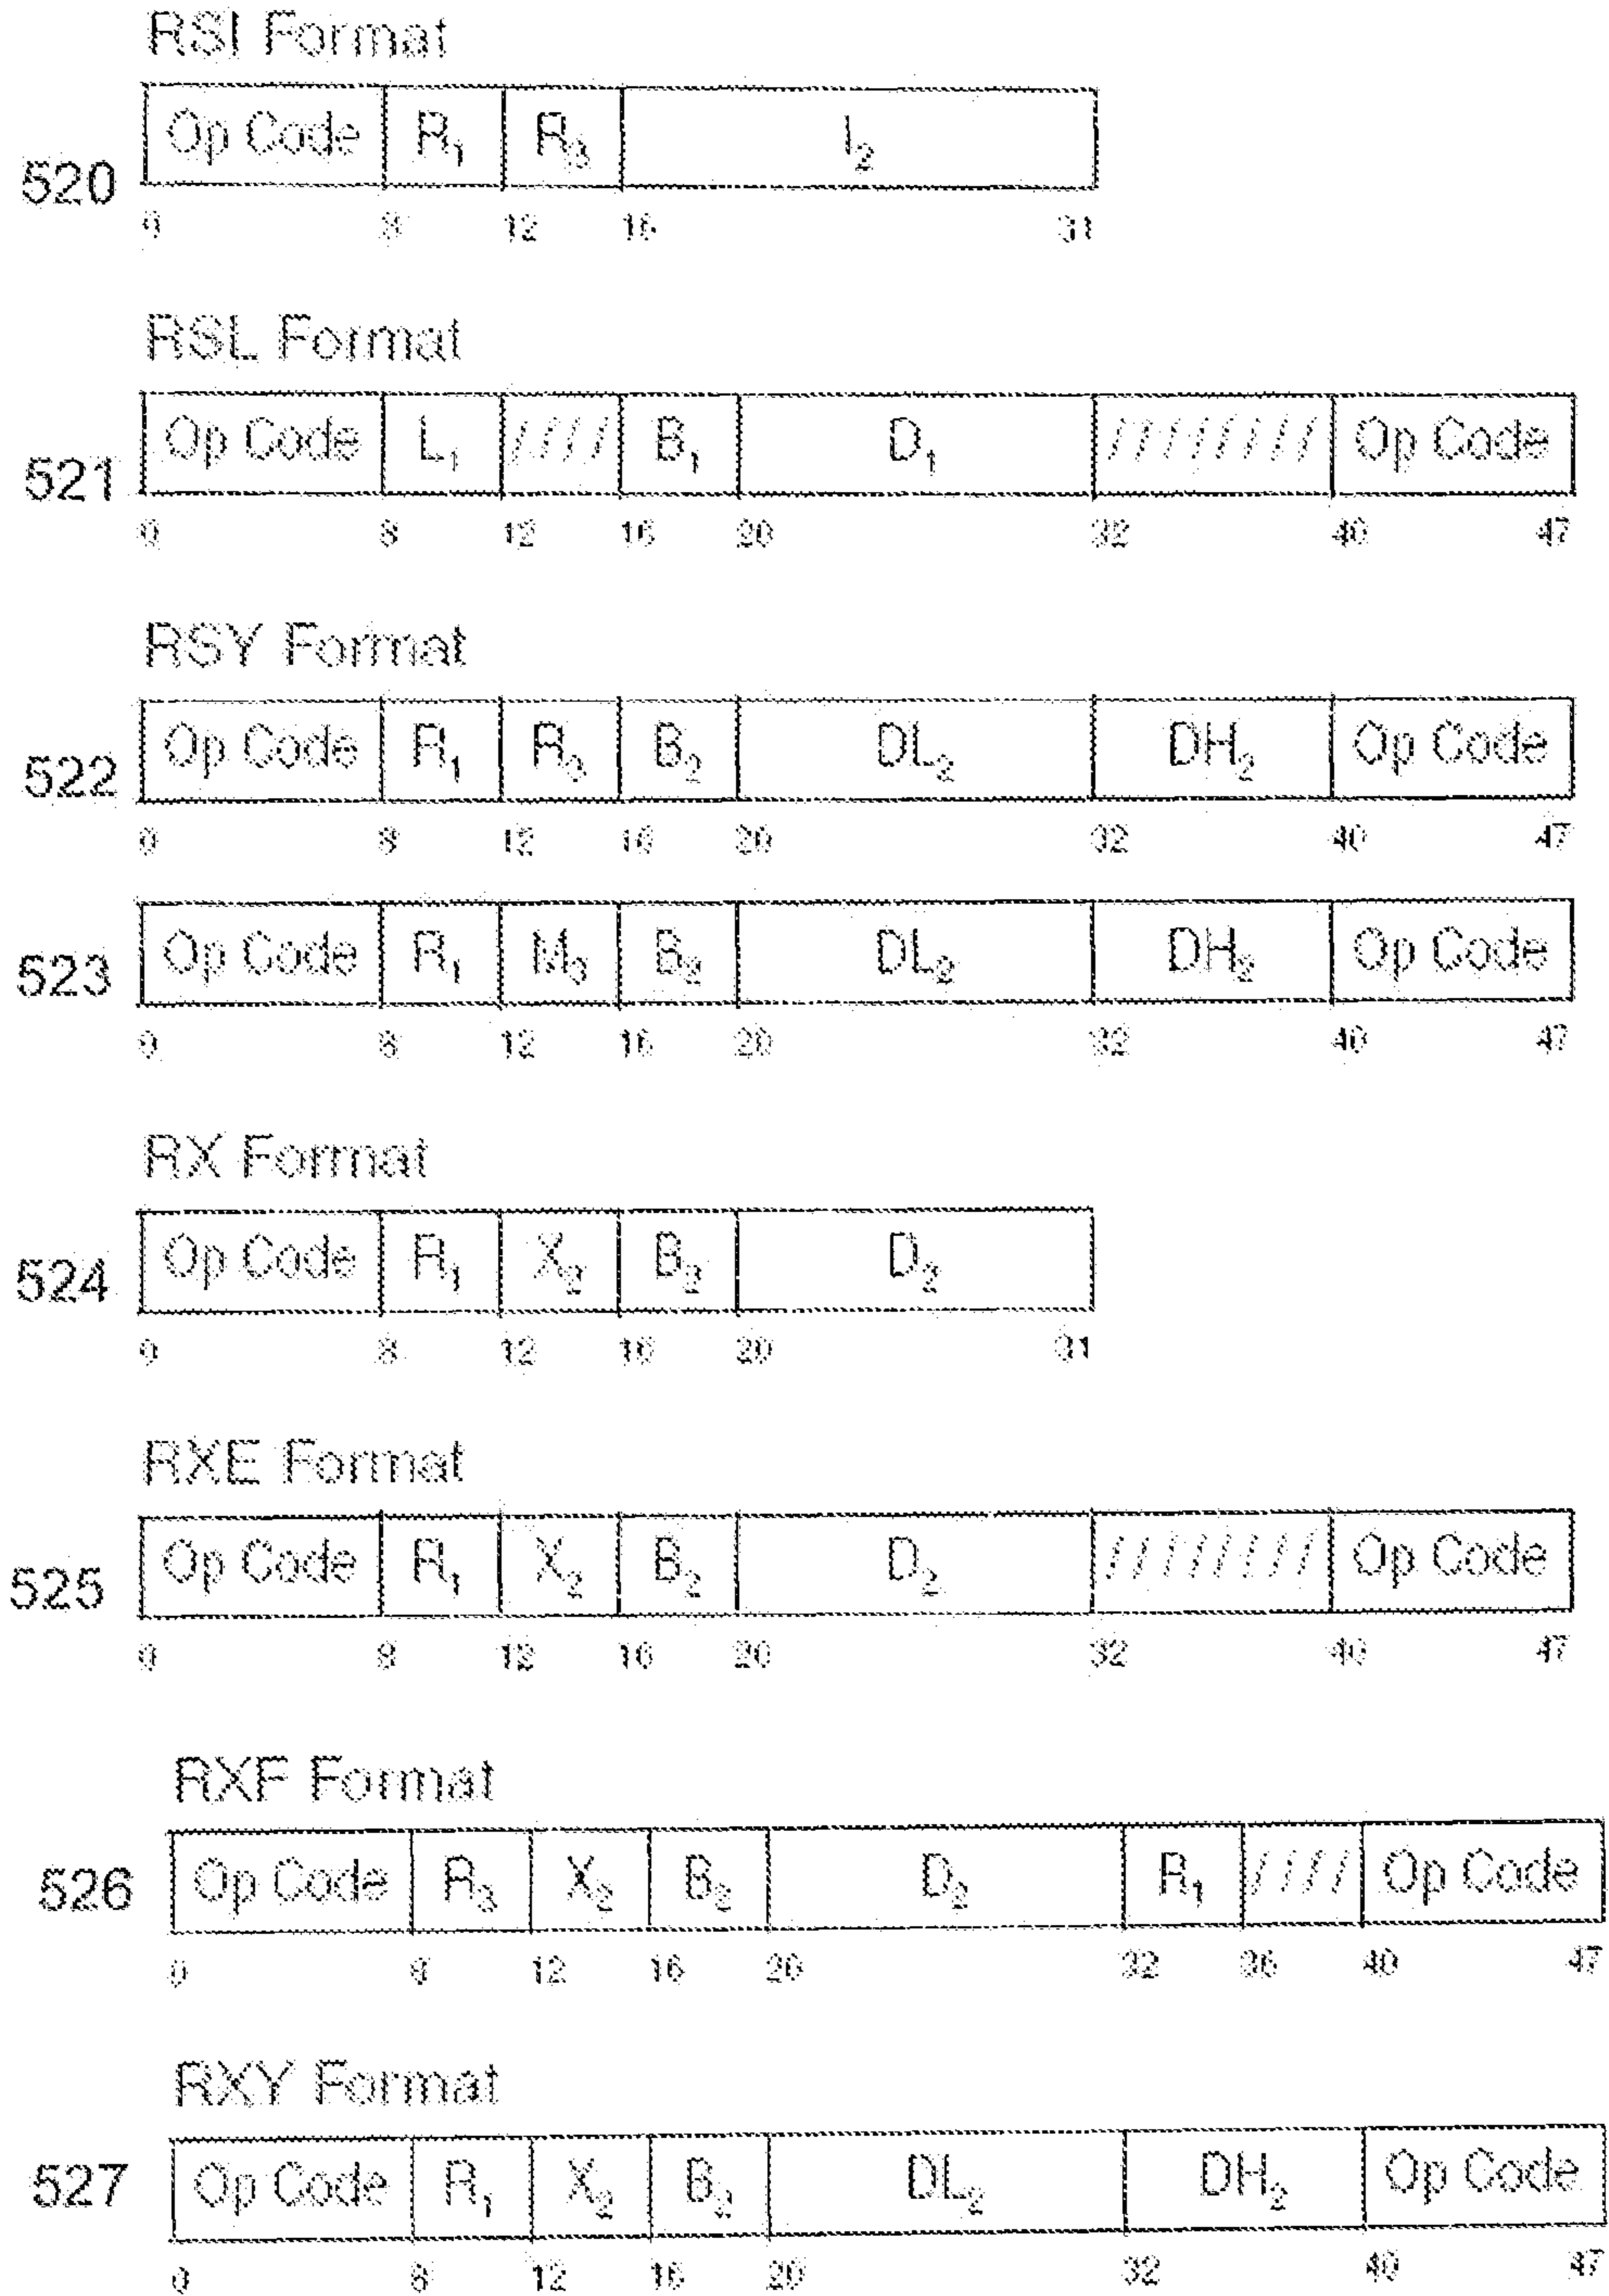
RSI Format

520

| Op Code | $R_1$ | $R_3$ | $I_2$ |
|---|---|---|---|

0 8 12 16 31

RSL Format

521

| Op Code | $L_1$ | //// | $B_1$ | $D_1$ | //////// | Op Code |
|---|---|---|---|---|---|---|

0 8 12 16 20 32 40 47

RSY Format

522

| Op Code | $R_1$ | $R_3$ | $B_2$ | $DL_2$ | $DH_2$ | Op Code |
|---|---|---|---|---|---|---|

0 8 12 16 20 32 40 47

523

| Op Code | $R_1$ | $M_3$ | $B_2$ | $DL_2$ | $DH_2$ | Op Code |
|---|---|---|---|---|---|---|

0 8 12 16 20 32 40 47

RX Format

524

| Op Code | $R_1$ | $X_2$ | $B_2$ | $D_2$ |
|---|---|---|---|---|

0 8 12 16 20 31

RXE Format

525

| Op Code | $R_1$ | $X_2$ | $B_2$ | $D_2$ | //////// | Op Code |
|---|---|---|---|---|---|---|

0 8 12 16 20 32 40 47

RXF Format

526

| Op Code | $R_3$ | $X_2$ | $B_2$ | $D_2$ | $R_1$ | //// | Op Code |
|---|---|---|---|---|---|---|---|

0 8 12 16 20 32 36 40 47

RXY Format

527

| Op Code | $R_1$ | $X_2$ | $B_2$ | $DL_2$ | $DH_2$ | Op Code |
|---|---|---|---|---|---|---|

0 8 12 16 20 32 40 47